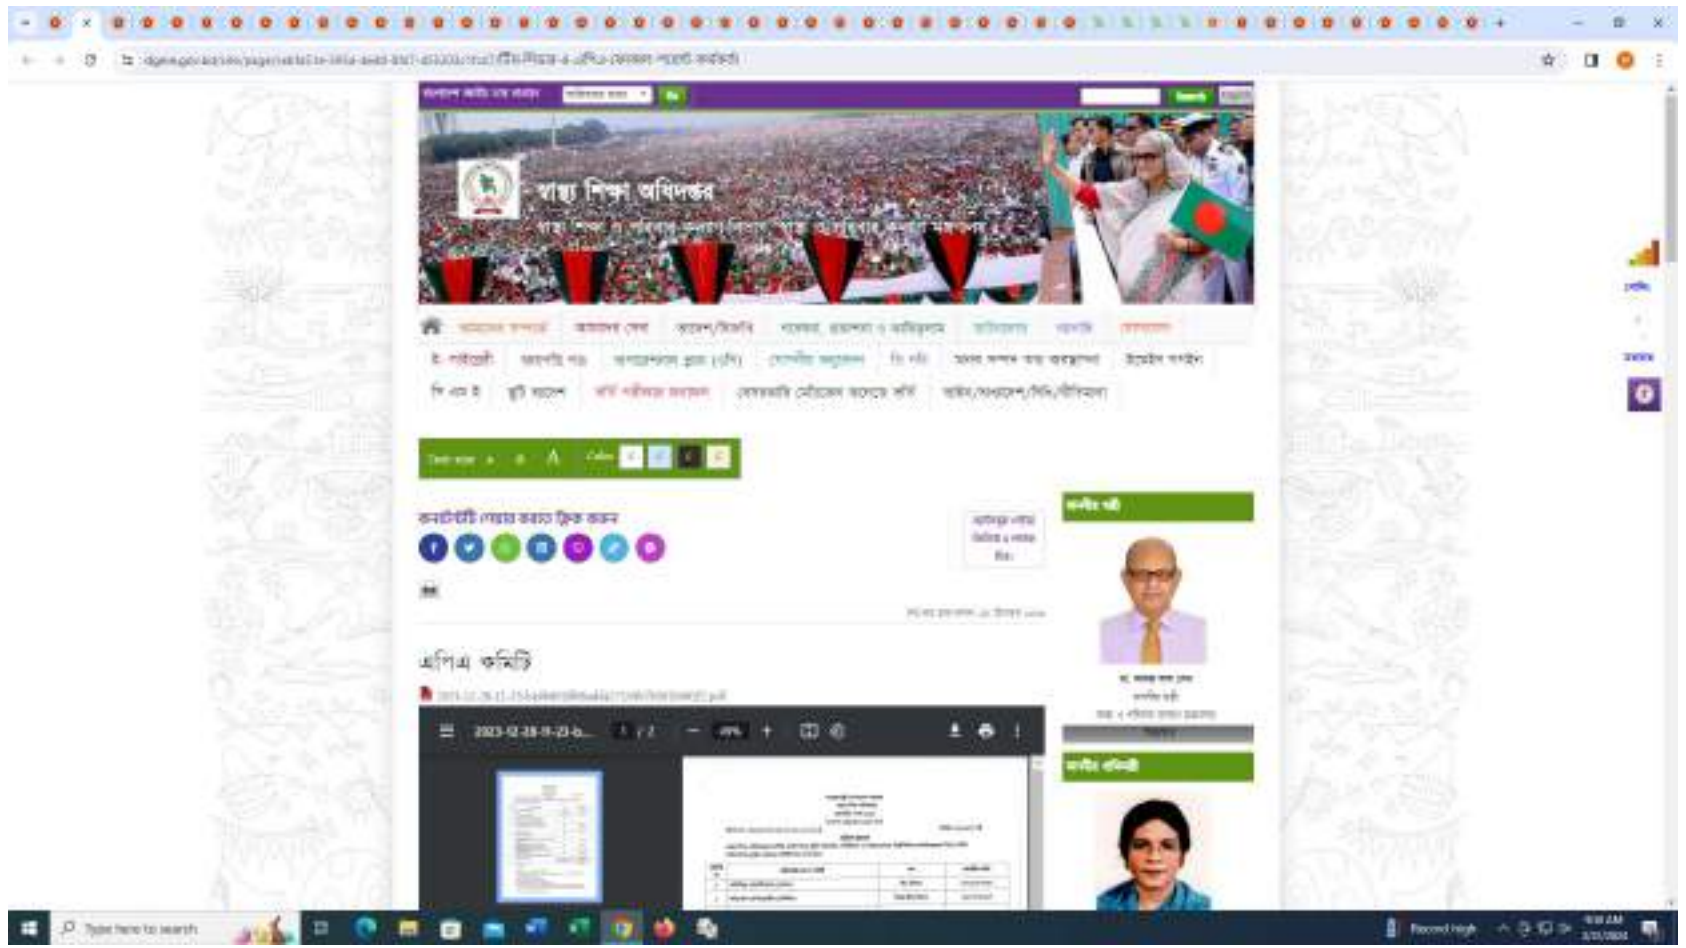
স্বাস্থ্য শিক্ষা অধিদপ্তর

স্বাস্থ্য শিক্ষা ও পরিবার কল্যাণ বিভাগ, স্বাস্থ্য ও পরিবার কল্যাণ মন্ত্রণালয়

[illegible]

Text size A Color

কনটেন্টটি শেয়ার করতে ক্লিক করুন

মন্ত্রীর পাতা

এপিএ কমিটি

2023-12-28-11-23-b... 1 / 2

মাননীয় প্রতিমন্ত্রী

Type here to search

Record high